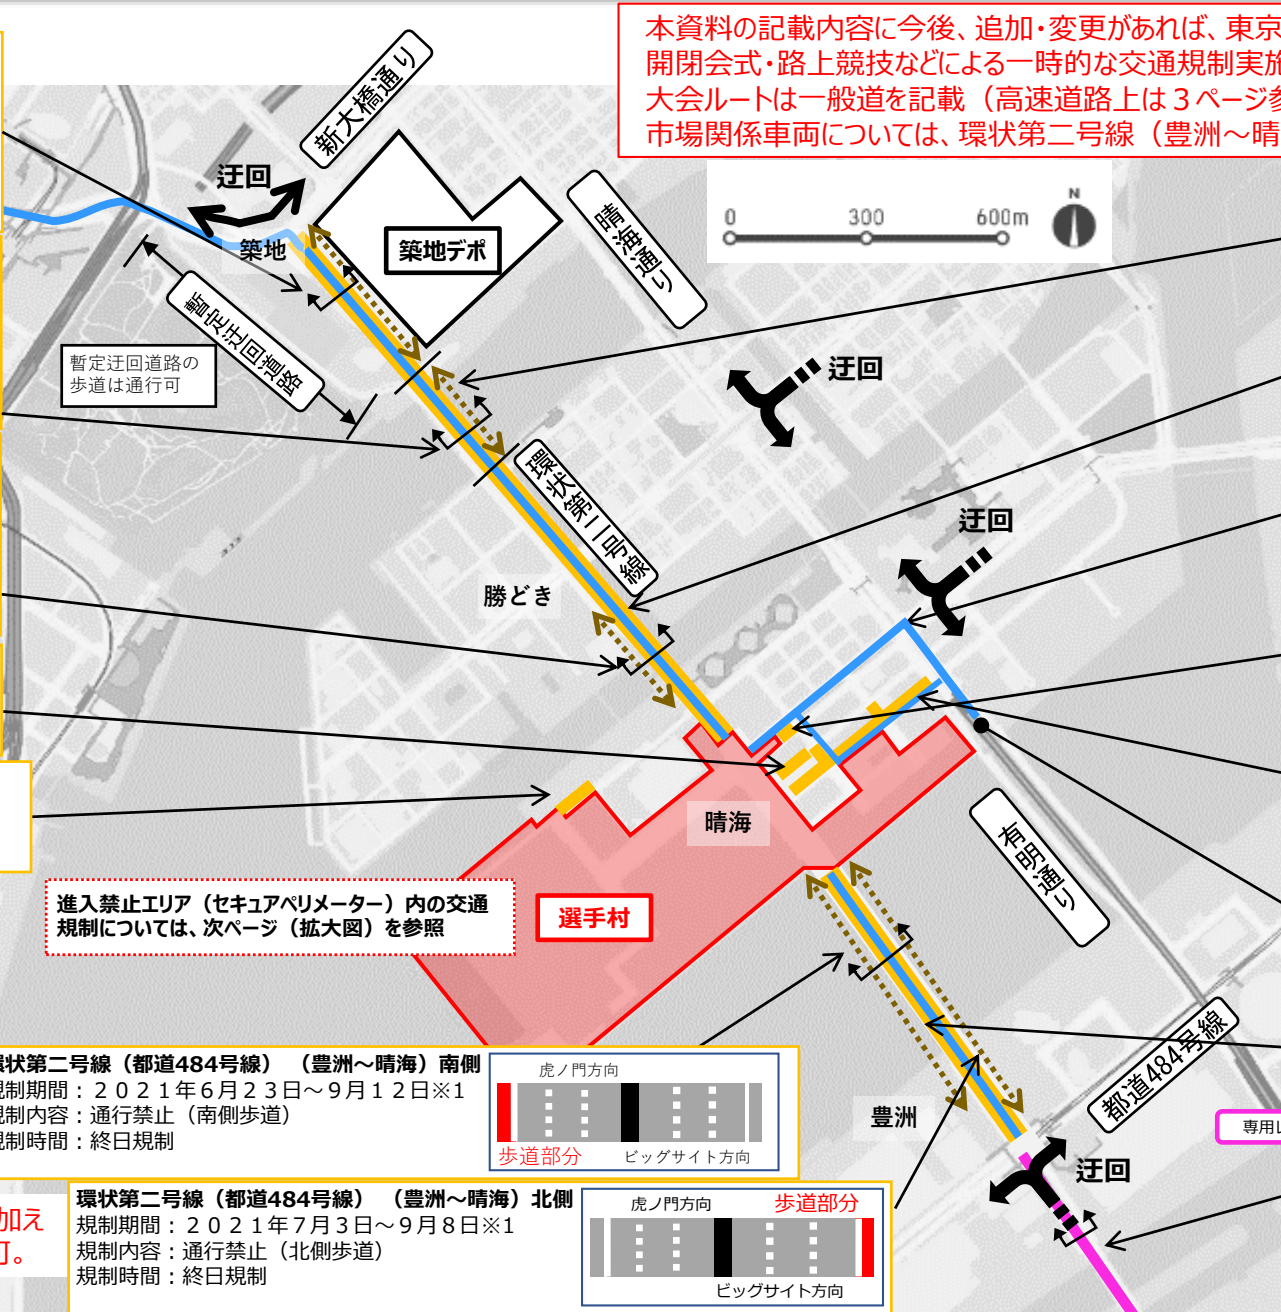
本資料の記載内容に今後、追加・変更があれば、東京
開閉会式・路上競技などによる一時的な交通規制実施
大会ルートは一般道を記載（高速道路上は３ページ参
市場関係車両については、環状第二号線（豊洲～晴

0　300　600m　N

新大橋通り

迂回

築地

築地デポ

晴海通り

暫定迂回道路

暫定迂回道路の歩道は通行可

迂回

環状第二号線

迂回

勝どき

晴海

有明通り

進入禁止エリア（セキュアペリメーター）内の交通規制については、次ページ（拡大図）を参照

選手村

都道484号線

豊洲

迂回

専用

環状第二号線（都道484号線）（豊洲～晴海）南側
規制期間：２０２１年６月２３日～９月１２日※1
規制内容：通行禁止（南側歩道）
規制時間：終日規制

虎ノ門方向
歩道部分　ビッグサイト方向

加え
可。

環状第二号線（都道484号線）（豊洲～晴海）北側
規制期間：２０２１年７月３日～９月８日※1
規制内容：通行禁止（北側歩道）
規制時間：終日規制

虎ノ門方向　歩道部分
ビッグサイト方向